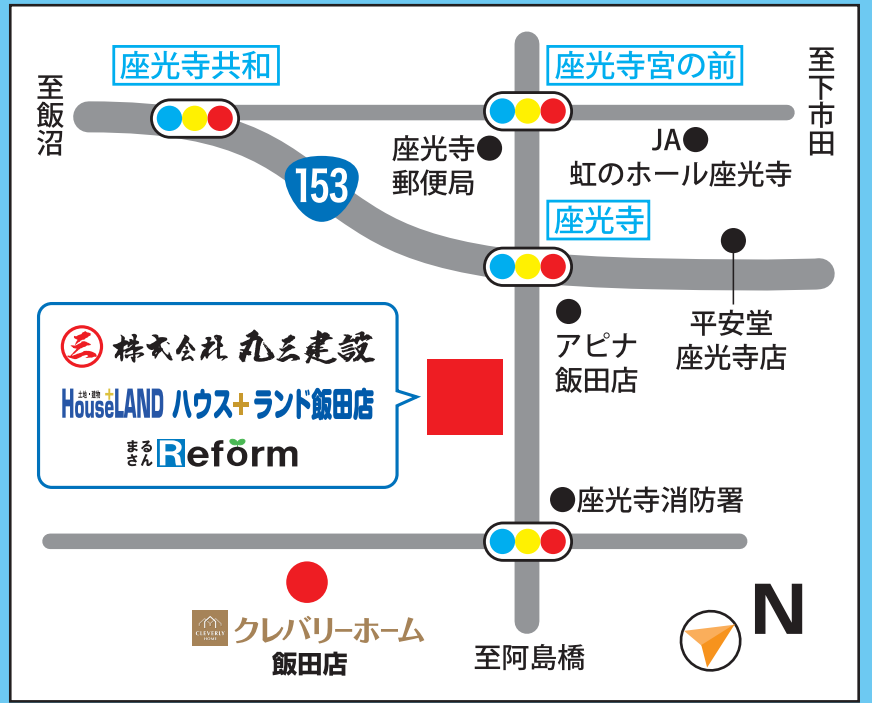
座光寺共和

座光寺宮の前

至飯沼

至下市田

153

座光寺郵便局

JA
虹のホール座光寺

座光寺

平安堂
座光寺店

アピナ
飯田店

三 株式会社 丸三建設

土地・建物 HouseLAND ハウス+ランド飯田店

まるさん Reform

座光寺消防署

CLEVERLY HOME クレバリーホーム
飯田店

至阿島橋

N